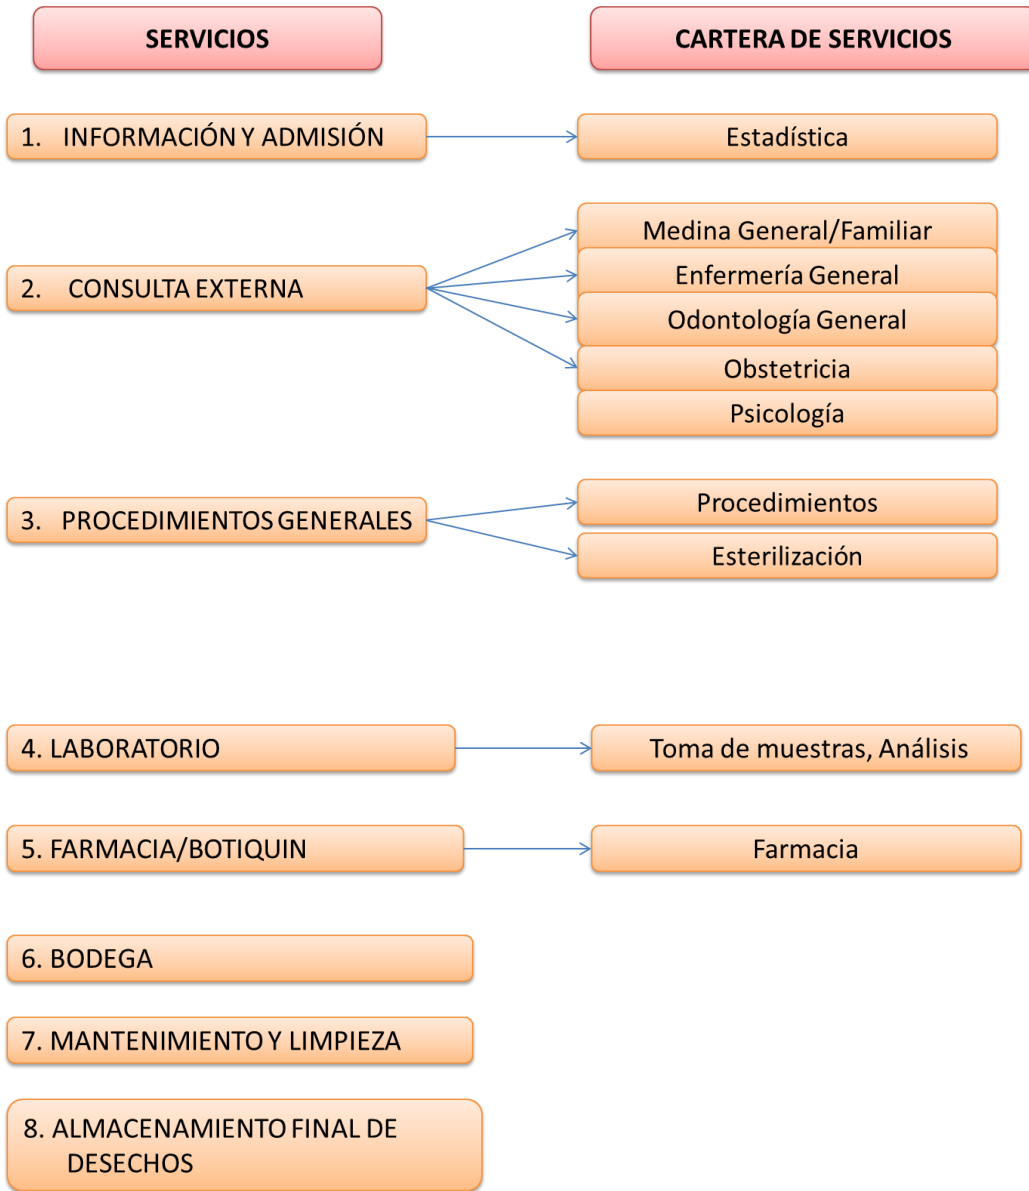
SERVICIOS

CARTERA DE SERVICIOS

1. INFORMACIÓN Y ADMISIÓN

Estadística

2. CONSULTA EXTERNA

Medina General/Familiar

Enfermería General

Odontología General

Obstetricia

Psicología

3. PROCEDIMIENTOS GENERALES

Procedimientos

Esterilización

4. LABORATORIO

Toma de muestras, Análisis

5. FARMACIA/BOTIQUIN

Farmacia

6. BODEGA

7. MANTENIMIENTO Y LIMPIEZA

8. ALMACENAMIENTO FINAL DE DESECHOS